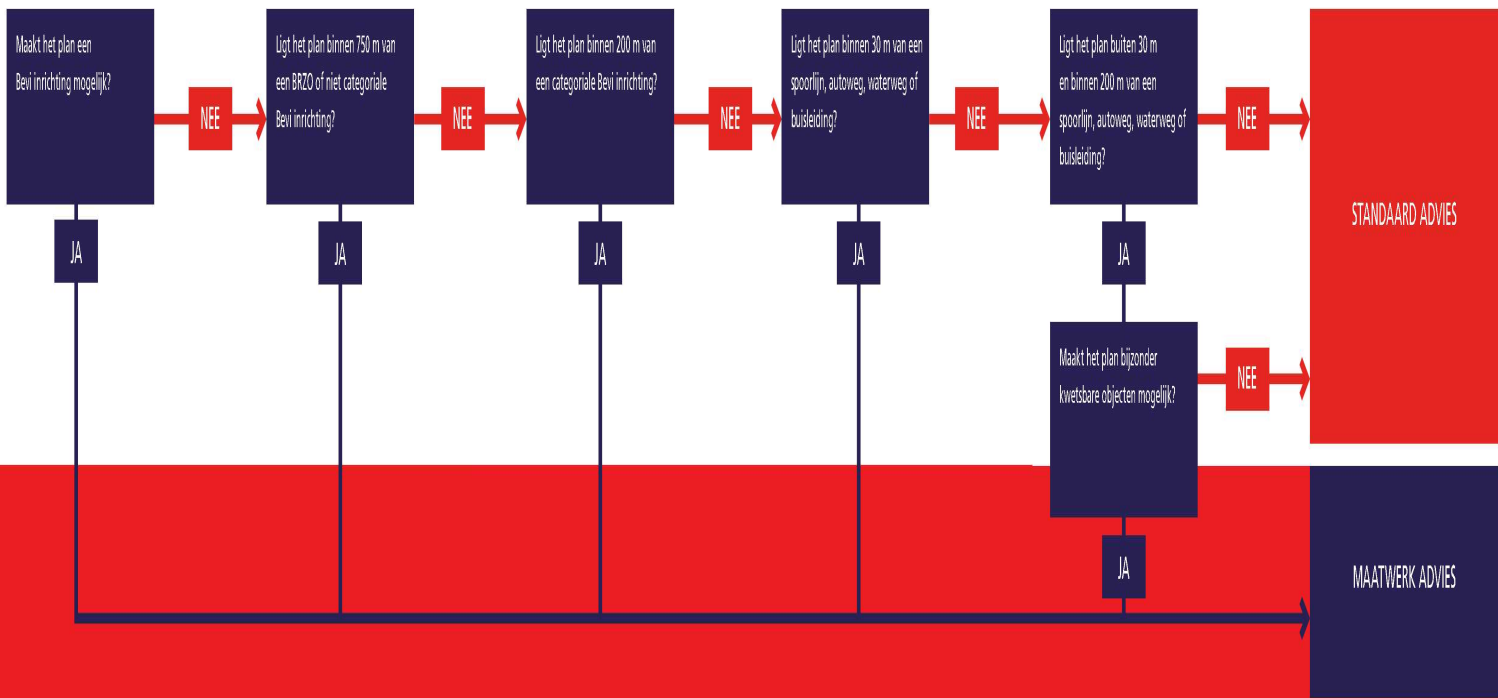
Maakt het plan een Bevi inrichting mogelijk?

NEE

Ligt het plan binnen 750 m van een BRZO of niet categoriale Bevi inrichting?

NEE

Ligt het plan binnen 200 m van een categoriale Bevi inrichting?

NEE

Ligt het plan binnen 30 m van een spoorlijn, autoweg, waterweg of buisleiding?

NEE

Ligt het plan buiten 30 m en binnen 200 m van een spoorlijn, autoweg, waterweg of buisleiding?

NEE

STANDAARD ADVIES

JA

JA

JA

JA

JA

Maakt het plan bijzonder kwetsbare objecten mogelijk?

NEE

JA

MAATWERK ADVIES